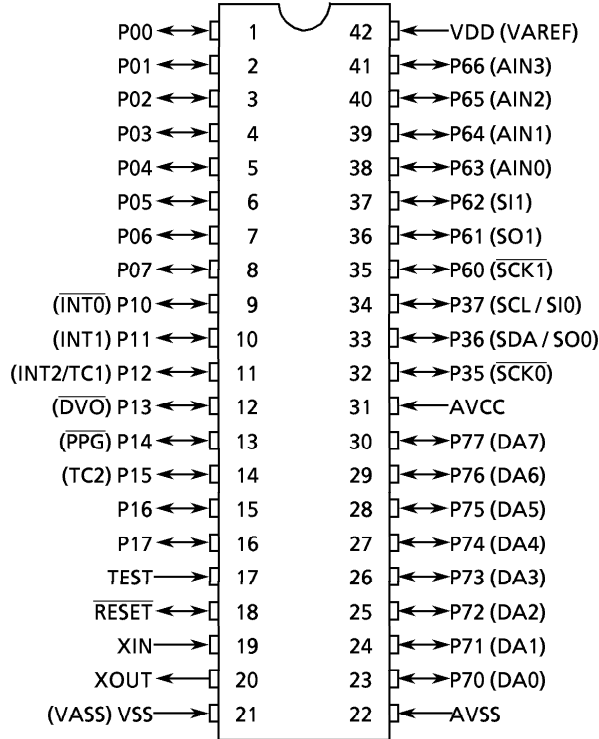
| Left pin label | Pin | Pin | Right pin label |
|---|---|---|---|
| P00 | 1 | 42 | VDD (VAREF) |
| P01 | 2 | 41 | P66 (AIN3) |
| P02 | 3 | 40 | P65 (AIN2) |
| P03 | 4 | 39 | P64 (AIN1) |
| P04 | 5 | 38 | P63 (AIN0) |
| P05 | 6 | 37 | P62 (SI1) |
| P06 | 7 | 36 | P61 (SO1) |
| P07 | 8 | 35 | P60 ($\overline{\text{SCK1}}$) |
| ($\overline{\text{INT0}}$) P10 | 9 | 34 | P37 (SCL / SI0) |
| (INT1) P11 | 10 | 33 | P36 (SDA / SO0) |
| (INT2/TC1) P12 | 11 | 32 | P35 ($\overline{\text{SCK0}}$) |
| ($\overline{\text{DVO}}$) P13 | 12 | 31 | AVCC |
| ($\overline{\text{PPG}}$) P14 | 13 | 30 | P77 (DA7) |
| (TC2) P15 | 14 | 29 | P76 (DA6) |
| P16 | 15 | 28 | P75 (DA5) |
| P17 | 16 | 27 | P74 (DA4) |
| TEST | 17 | 26 | P73 (DA3) |
| $\overline{\text{RESET}}$ | 18 | 25 | P72 (DA2) |
| XIN | 19 | 24 | P71 (DA1) |
| XOUT | 20 | 23 | P70 (DA0) |
| (VASS) VSS | 21 | 22 | AVSS |